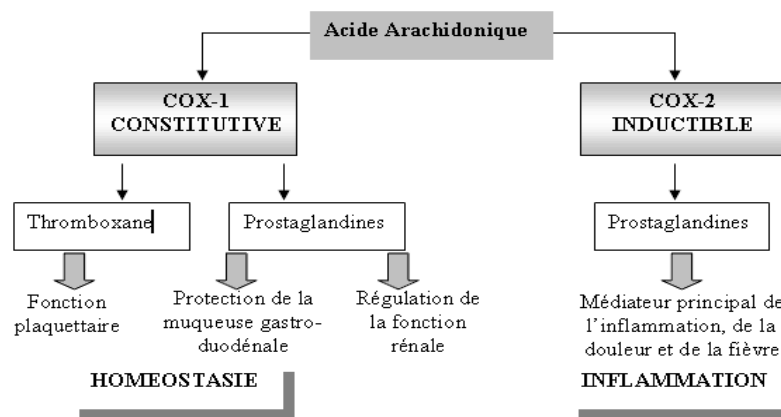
Acide Arachidonique

COX-1
CONSTITUTIVE

COX-2
INDUCTIBLE

Thromboxane

Prostaglandines

Prostaglandines

Fonction plaquettaire

Protection de la muqueuse gastroduodénale

Régulation de la fonction rénale

Médiateur principal de l'inflammation, de la douleur et de la fièvre

HOMEOSTASIE

INFLAMMATION